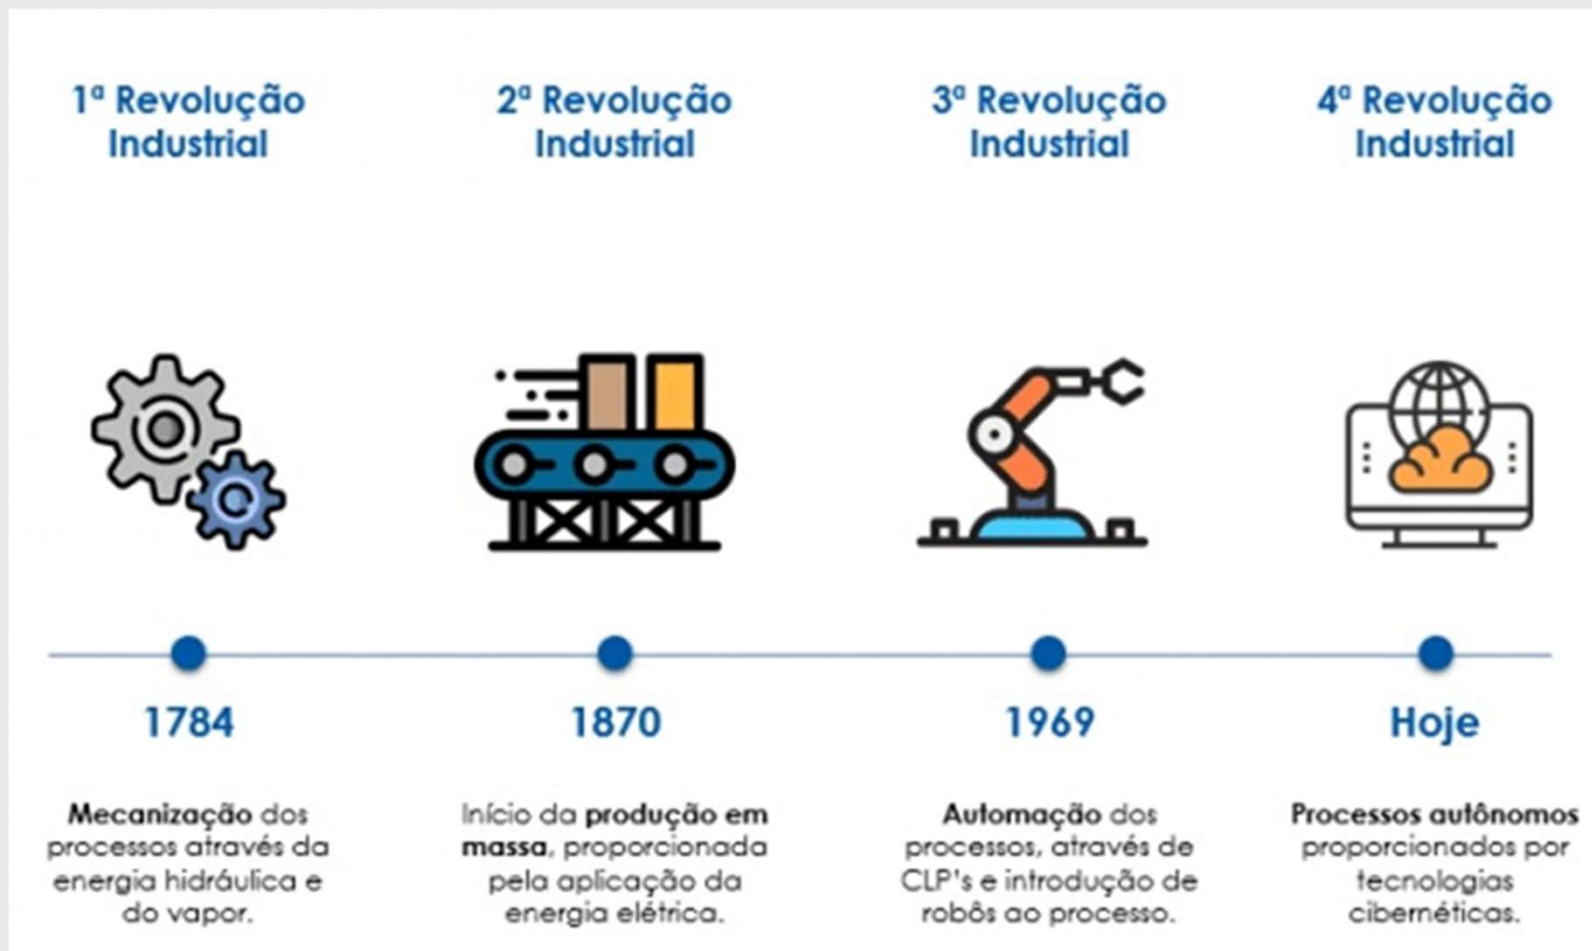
1ª Revolução Industrial

2ª Revolução Industrial

3ª Revolução Industrial

4ª Revolução Industrial

1784

Mecanização dos processos através da energia hidráulica e do vapor.

1870

Início da produção em massa, proporcionada pela aplicação da energia elétrica.

1969

Automação dos processos, através de CLP's e introdução de robôs ao processo.

Hoje

Processos autônomos proporcionados por tecnologias cibernéticas.